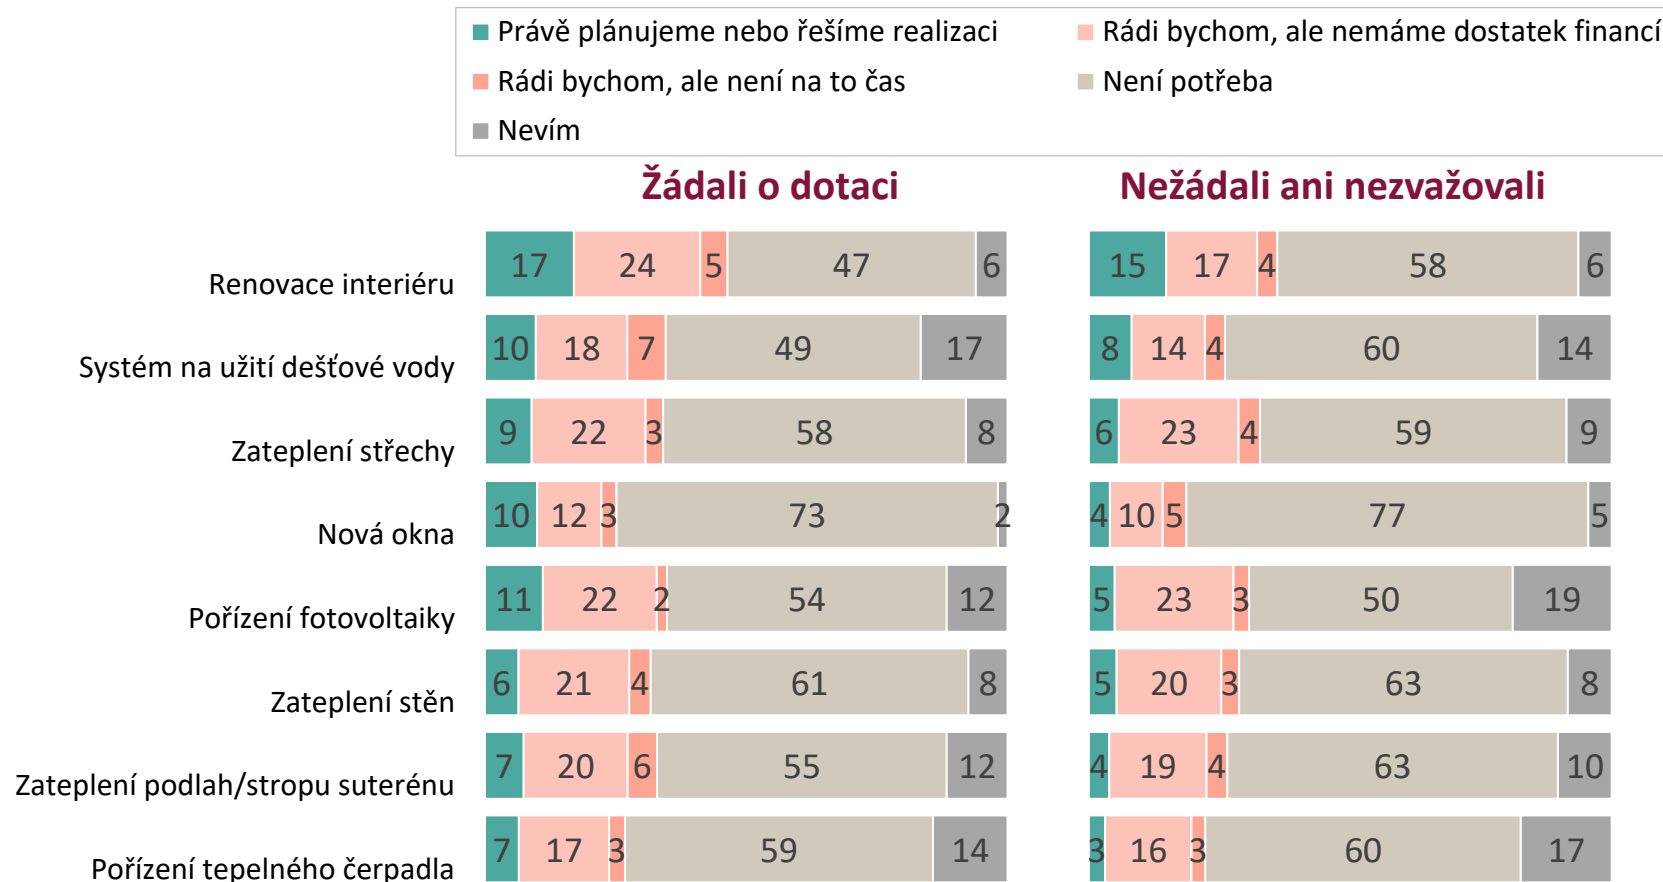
Právě plánujeme nebo řešíme realizaci
Rádi bychom, ale nemáme dostatek financí
Rádi bychom, ale není na to čas
Není potřeba
Nevím

Žádali o dotaci

Nežádali ani nezvažovali

| | Žádali o dotaci | | | | | Nežádali ani nezvažovali | | | | |
|---|---|---|---|---|---|---|---|---|---|---|
| Renovace interiéru | 17 | 24 | 5 | 47 | 6 | 15 | 17 | 4 | 58 | 6 |
| Systém na užití dešťové vody | 10 | 18 | 7 | 49 | 17 | 8 | 14 | 4 | 60 | 14 |
| Zateplení střechy | 9 | 22 | 3 | 58 | 8 | 6 | 23 | 4 | 59 | 9 |
| Nová okna | 10 | 12 | 3 | 73 | 2 | 4 | 10 | 5 | 77 | 5 |
| Pořízení fotovoltaiky | 11 | 22 | 2 | 54 | 12 | 5 | 23 | 3 | 50 | 19 |
| Zateplení stěn | 6 | 21 | 4 | 61 | 8 | 5 | 20 | 3 | 63 | 8 |
| Zateplení podlah/stropu suterénu | 7 | 20 | 6 | 55 | 12 | 4 | 19 | 4 | 63 | 10 |
| Pořízení tepelného čerpadla | 7 | 17 | 3 | 59 | 14 | 3 | 16 | 3 | 60 | 17 |